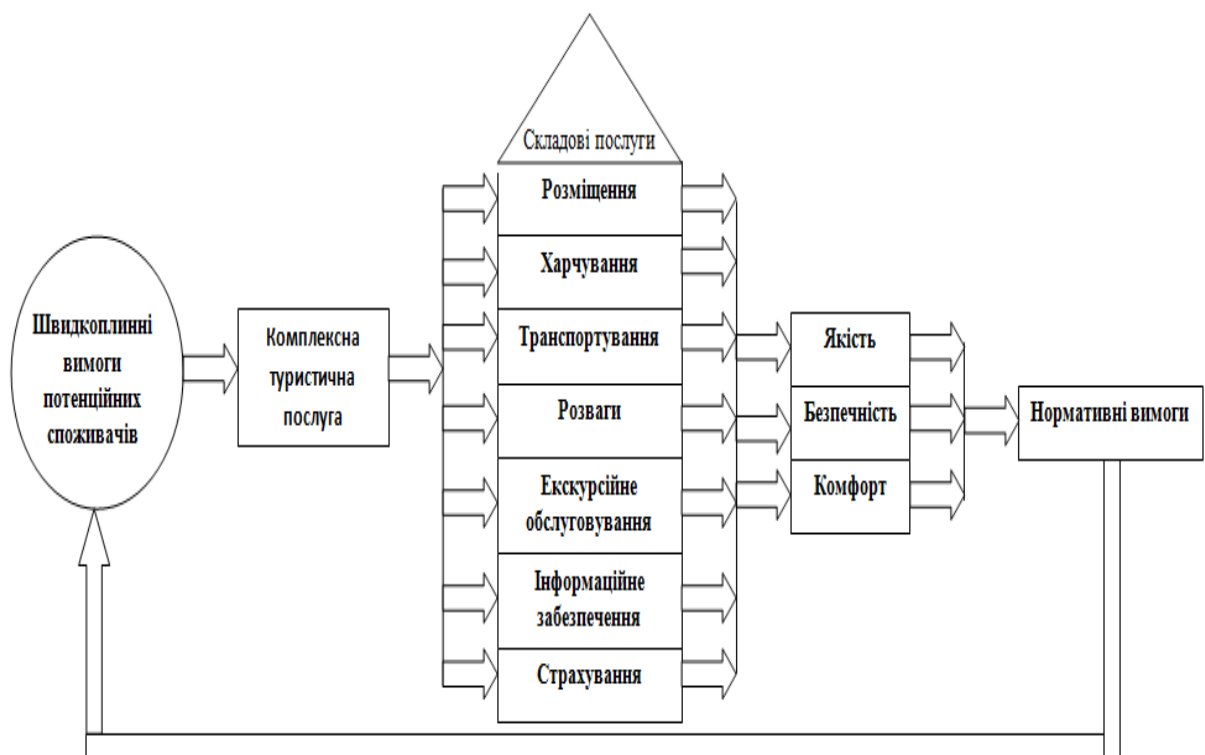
Швидкоплинні вимоги потенційних споживачів

Комплексна туристична послуга

Складові послуги

Розміщення

Харчування

Транспортування

Розваги

Екскурсійне обслуговування

Інформаційне забезпечення

Страхування

Якість

Безпечність

Комфорт

Нормативні вимоги